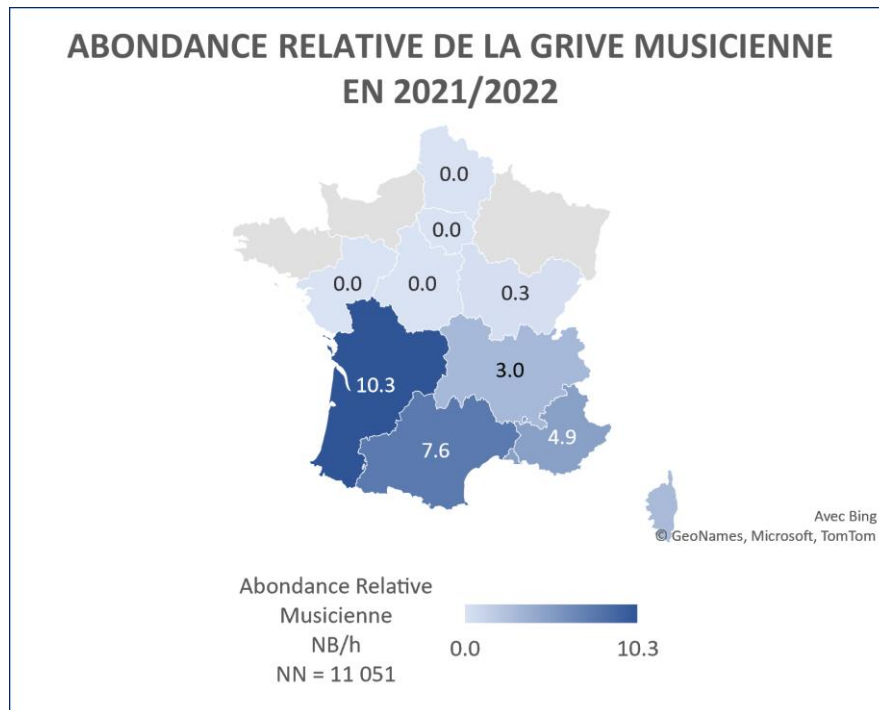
ABONDANCE RELATIVE DE LA GRIVE MUSICIENNE EN 2021/2022

0.0

0.0

0.0

0.0

0.3

10.3

3.0

7.6

4.9

Avec Bing
© GeoNames, Microsoft, TomTom

Abondance Relative
Musicienne
NB/h
NN = 11 051

0.0

10.3